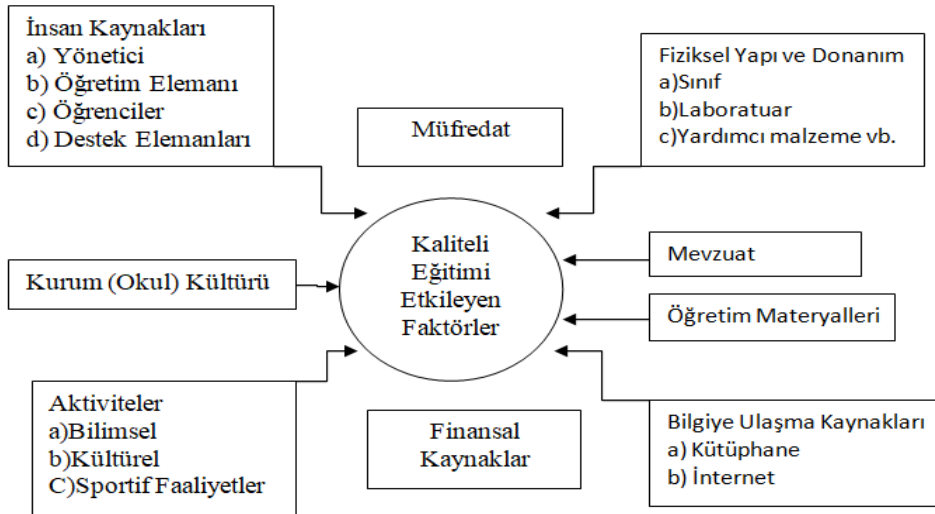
İnsan Kaynakları
a) Yönetici
b) Öğretim Elemanı
c) Öğrenciler
d) Destek Elemanları

Müfredat

Fiziksel Yapı ve Donanım
a)Sınıf
b)Laboratuar
c)Yardımcı malzeme vb.

Kurum (Okul) Kültürü

Kaliteli Eğitimi Etkileyen Faktörler

Mevzuat

Öğretim Materyalleri

Aktiviteler
a)Bilimsel
b)Kültürel
C)Sportif Faaliyetler

Finansal Kaynaklar

Bilgiye Ulaşma Kaynakları
a) Kütüphane
b) İnternet